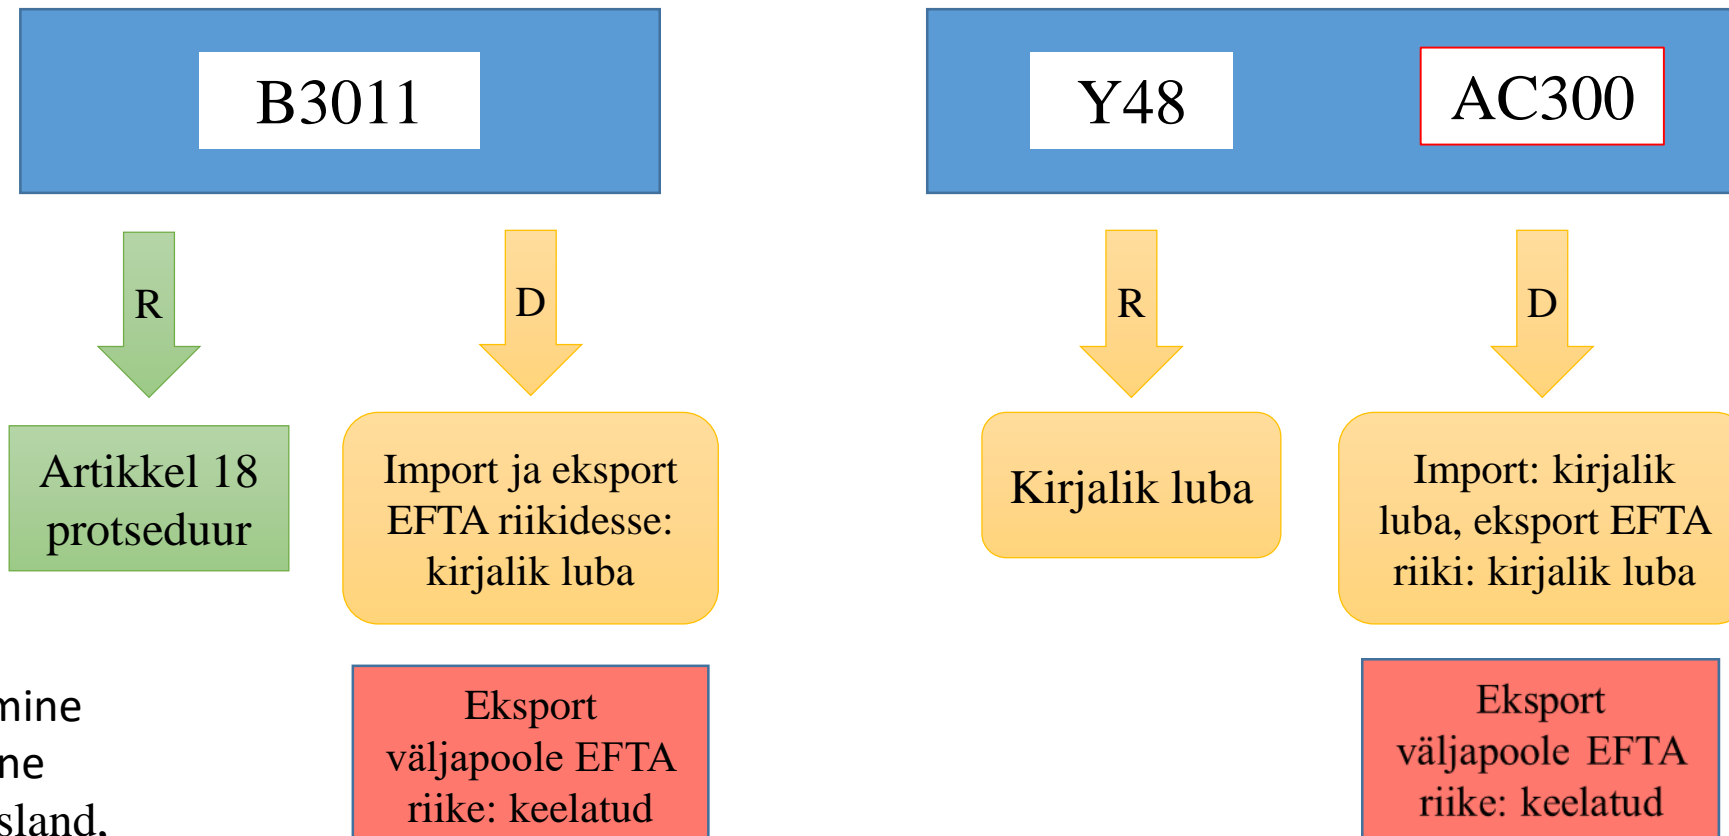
B3011

R

D

Artikkel 18 protseduur

Import ja eksport EFTA riikidesse: kirjalik luba

mine
ne
sland,

Eksport väljapoole EFTA riike: keelatud

Y48

AC300

R

D

Kirjalik luba

Import: kirjalik luba, eksport EFTA riiki: kirjalik luba

Eksport väljapoole EFTA riike: keelatud